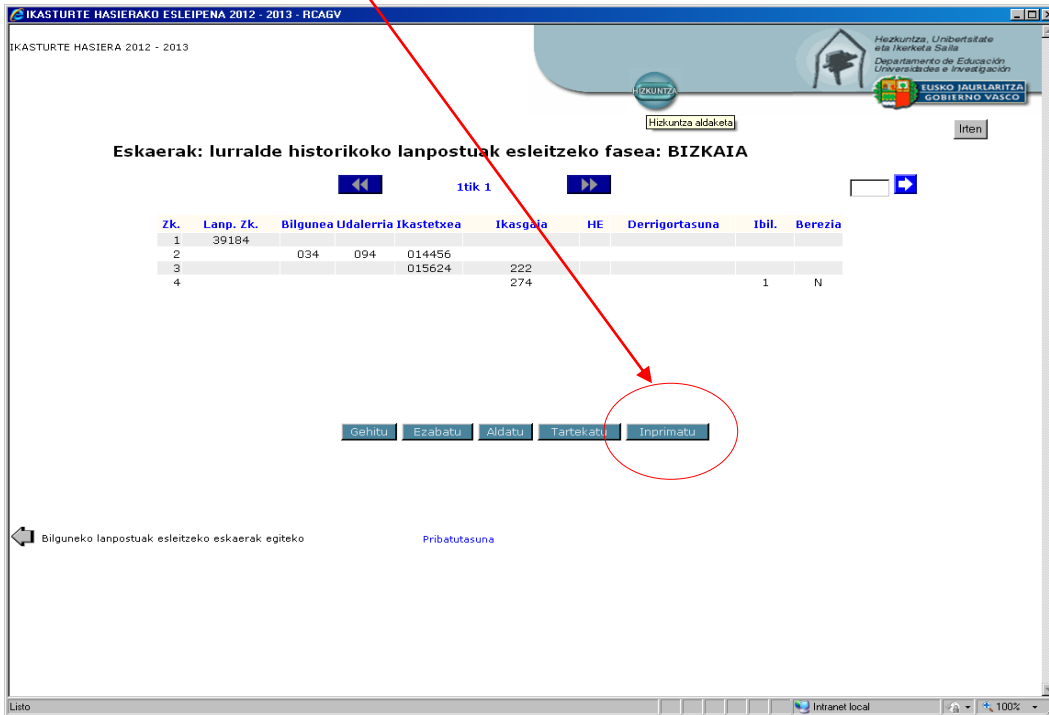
IKASTURTE HASIERAKO ESLEIPENA 2012 - 2013 - RCAGV

IKASTURTE HASIERA 2012 - 2013

Hezkuntza, Unibertsitate eta Ikerketa Saila
Departamento de Educación Universidades e Investigación

HIZKUNTZA

EUSKO JAURLARITZA
GOBIERNO VASCO

Hizkuntza aldaketa

Irten

Eskaerak: lurralde historikoko lanpostuak esleitzeko fasea: BIZKAIA

1tik 1

| Zk. | Lanp. Zk. | Bilgunea | Udalerria | Ikastetxea | Ikasgaia | HE | Derrigortasuna | Ibil. | Berezia |
|---|---|---|---|---|---|---|---|---|---|
| 1 | 39184 | | | | | | | | |
| 2 | | 034 | 094 | 014456 | | | | | |
| 3 | | | | 015624 | 222 | | | | |
| 4 | | | | | 274 | | | 1 | N |

Gehitu Ezabatu Aldatu Tartekatu Inprimatu

Bilguneko lanpostuak esleitzeko eskaerak egiteko

Pribatutasuna

Listo

Intranet local

100%